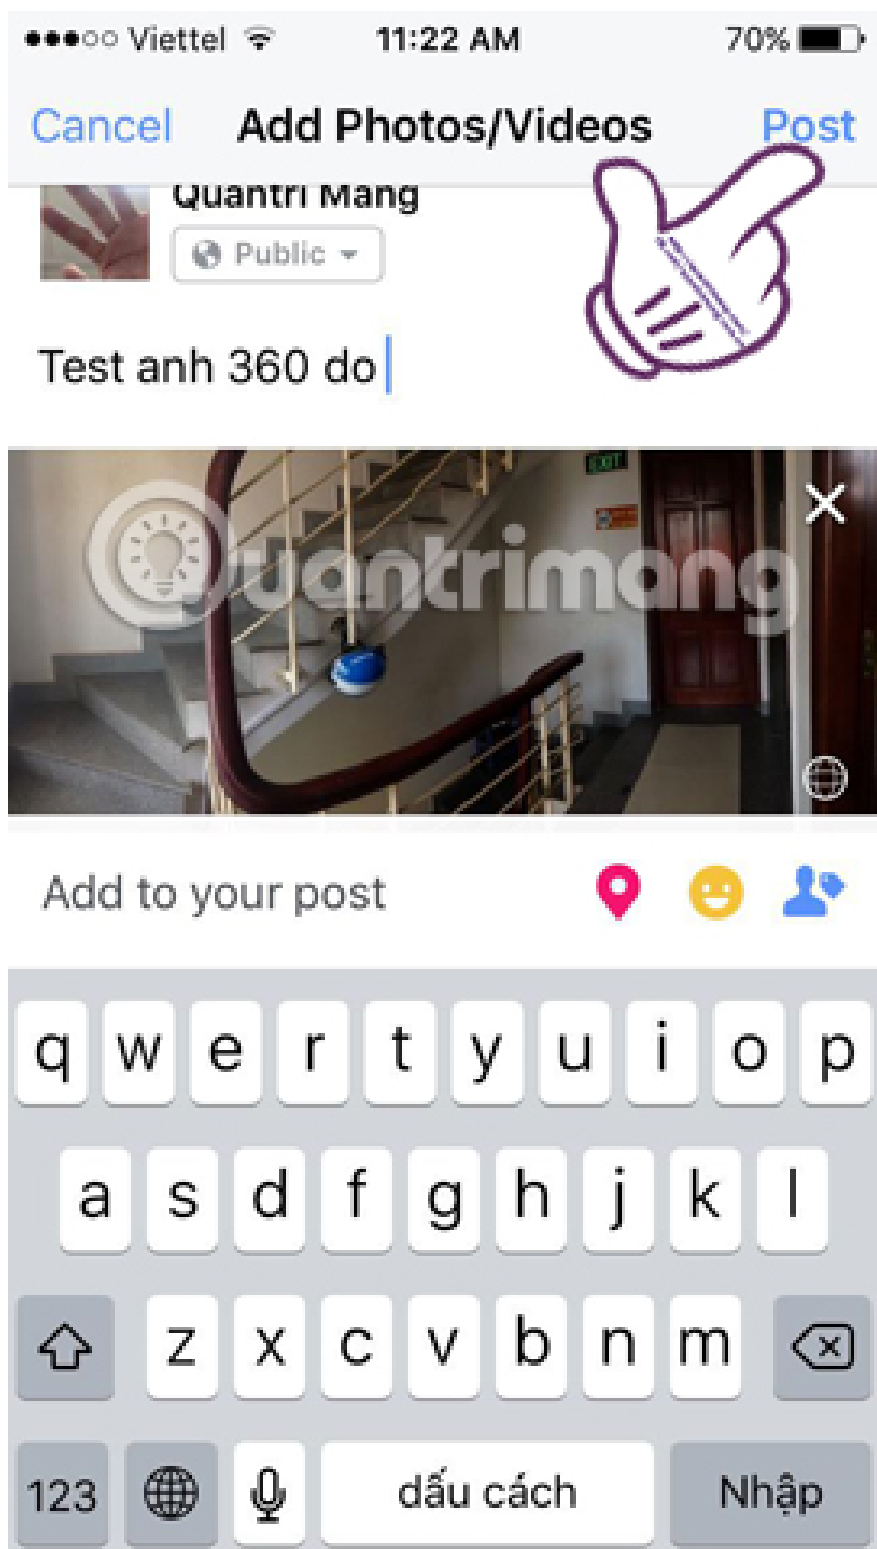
●●●○○ Viettel 11:22 AM 70%

Cancel Add Photos/Videos Post

Quantri Mang
Public

Test anh 360 do

EXIT

Quantrimang

Add to your post

q w e r t y u i o p
a s d f g h j k l
z x c v b n m
123 dấu cách Nhập